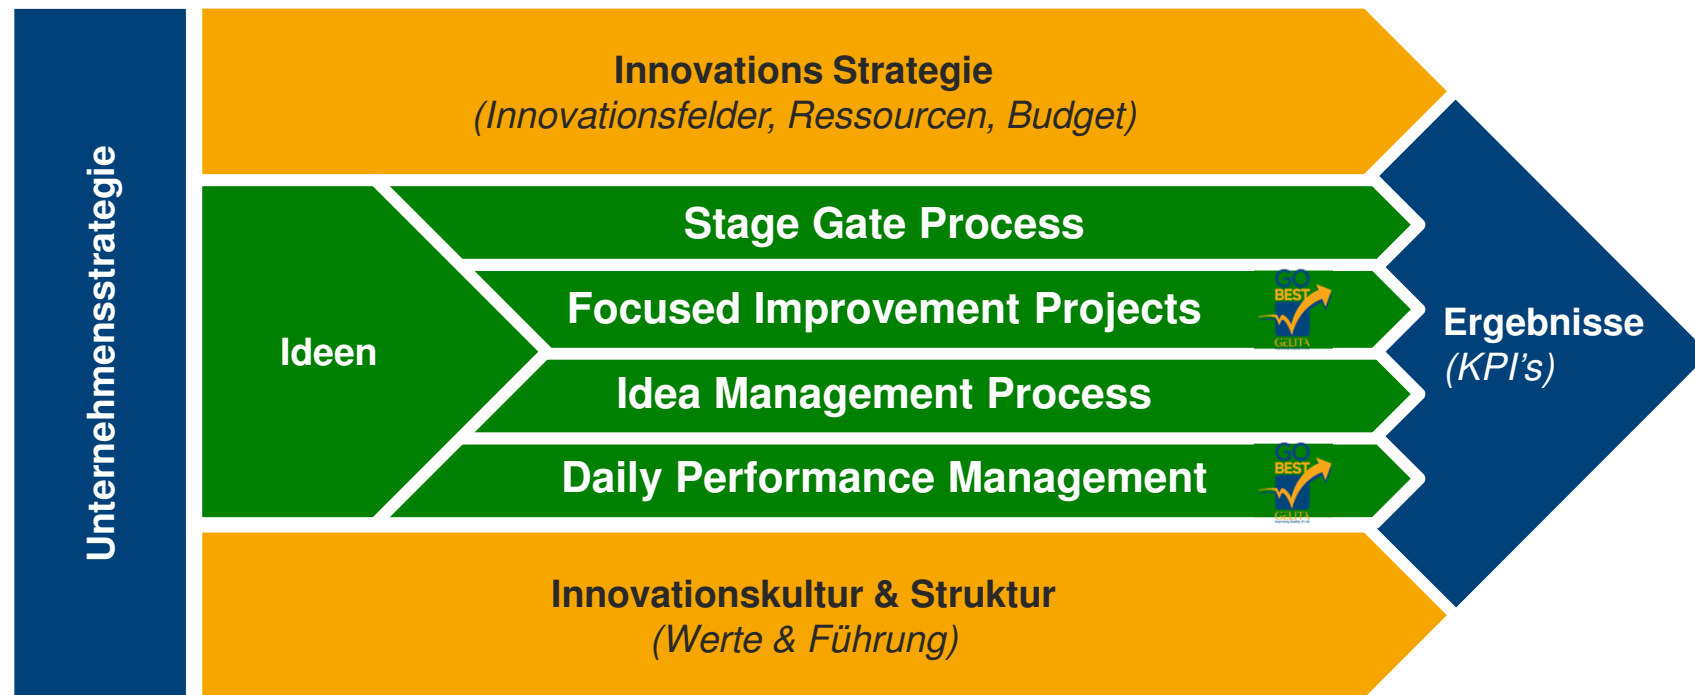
Unternehmensstrategie

Innovations Strategie
(Innovationsfelder, Ressourcen, Budget)

Ideen

Stage Gate Process

Focused Improvement Projects

GO BEST GELITA

Idea Management Process

Daily Performance Management

GO BEST GELITA

Ergebnisse
(KPI's)

Innovationskultur & Struktur
(Werte & Führung)